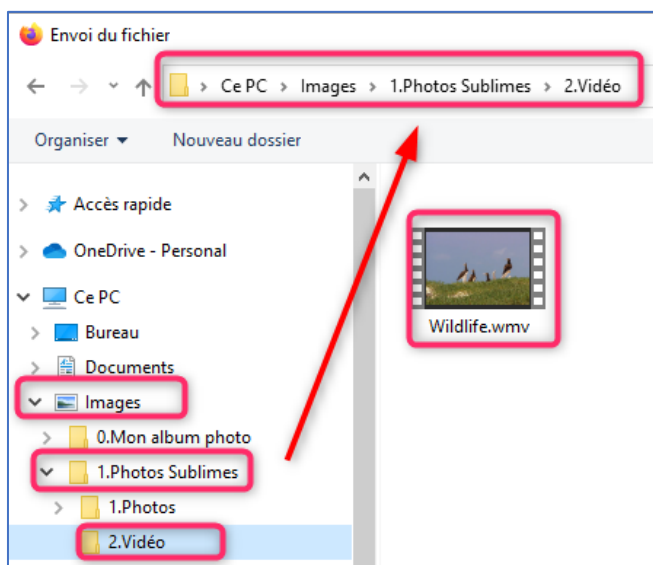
Envoi du fichier

Ce PC > Images > 1.Photos Sublimes > 2.Vidéo

Organiser ▾ Nouveau dossier

Accès rapide
OneDrive - Personal
Ce PC
Bureau
Documents
Images
0.Mon album photo
1.Photos Sublimes
1.Photos
2.Vidéo

Wildlife.wmv